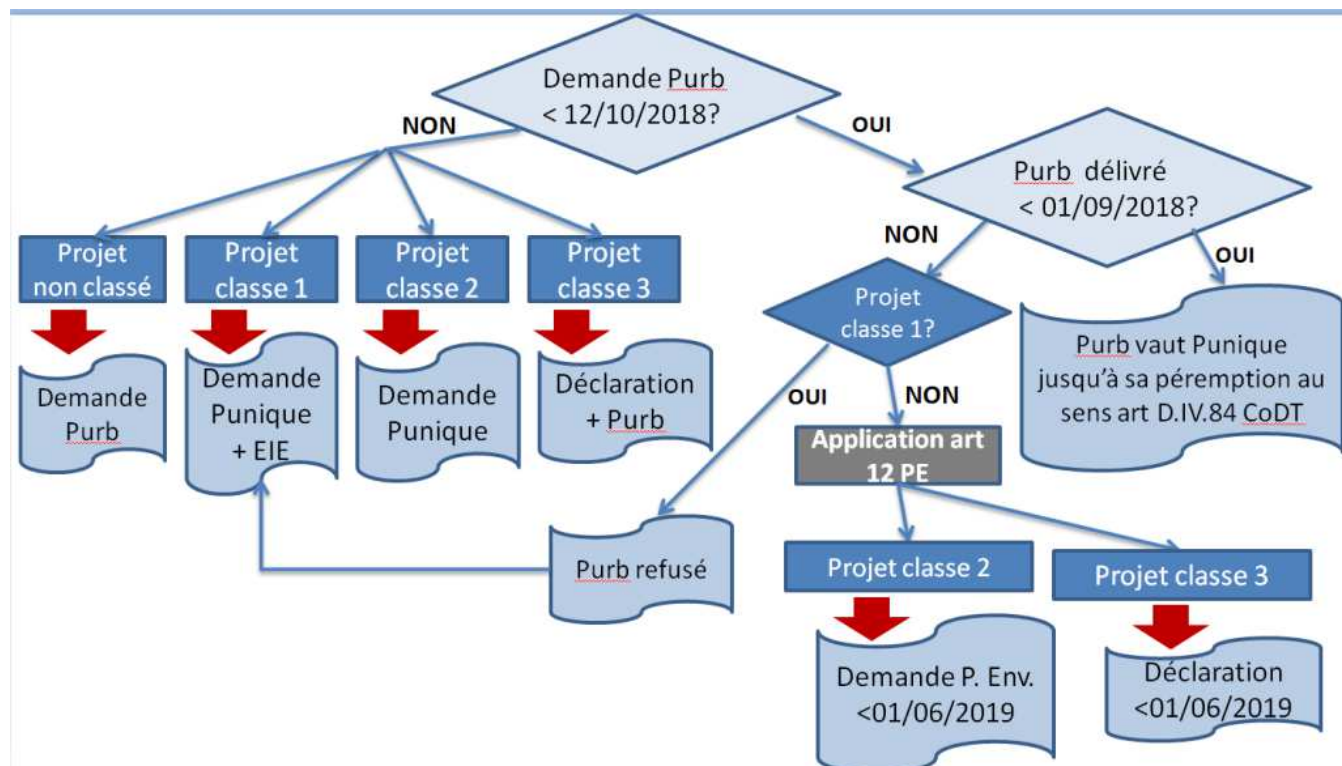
Demande Purb
< 12/10/2018?

NON

OUI

Projet non classé

Projet classe 1

Projet classe 2

Projet classe 3

Demande Purb

Demande Punique + EIE

Demande Punique

Déclaration + Purb

Purb délivré
< 01/09/2018?

NON

OUI

Projet classe 1?

Purb vaut Punique jusqu'à sa péremption au sens art D.IV.84 CoDT

OUI

NON

Application art 12 PE

Purb refusé

Projet classe 2

Projet classe 3

Demande P. Env. <01/06/2019

Déclaration <01/06/2019